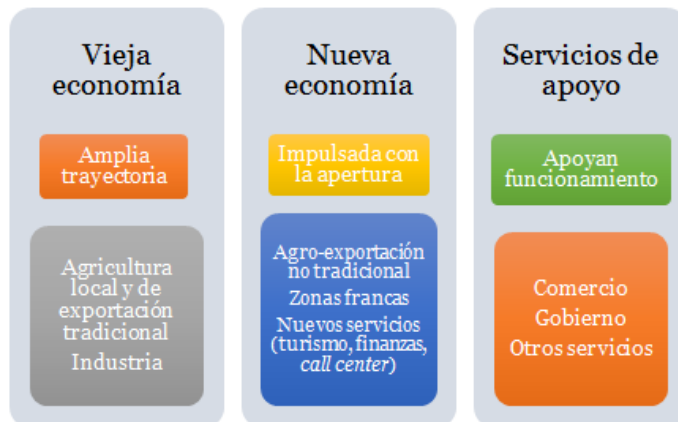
Vieja economía

Amplia trayectoria

Agricultura local y de exportación tradicional

Industria

Nueva economía

Impulsada con la apertura

Agro-exportación no tradicional

Zonas francas

Nuevos servicios (turismo, finanzas, call center)

Servicios de apoyo

Apoyan funcionamiento

Comercio

Gobierno

Otros servicios